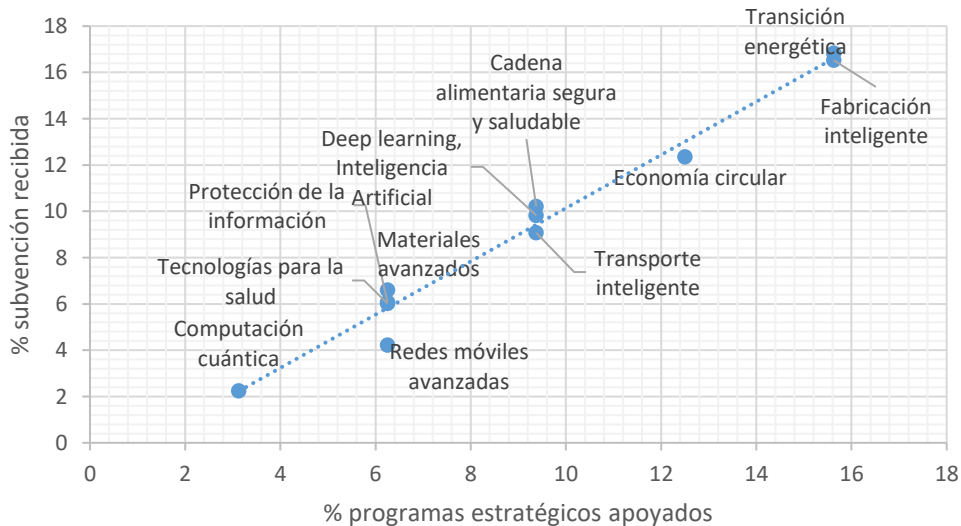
Transición energética

Fabricación inteligente

Cadena alimentaria segura y saludable

Deep learning, Inteligencia Artificial

Economía circular

Protección de la información

Materiales avanzados

Transporte inteligente

Tecnologías para la salud

Computación cuántica

Redes móviles avanzadas

% subvención recibida

% programas estratégicos apoyados

0
2
4
6
8
10
12
14
16
18

0
2
4
6
8
10
12
14
16
18